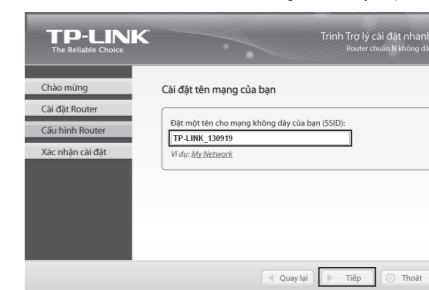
TP-LINK
The Reliable Choice

Trình Trợ lý cài đặt nhanh
Router chuẩn N không dâ

Chào mừng
Cài đặt Router
Cấu hình Router
Xác nhận cài đặt

Cài đặt tên mạng của bạn

Đặt một tên cho mạng không dây của bạn (SSID):
TP-LINK_130919
Ví dụ: My Network

Quay lại
Tiếp
Thoát